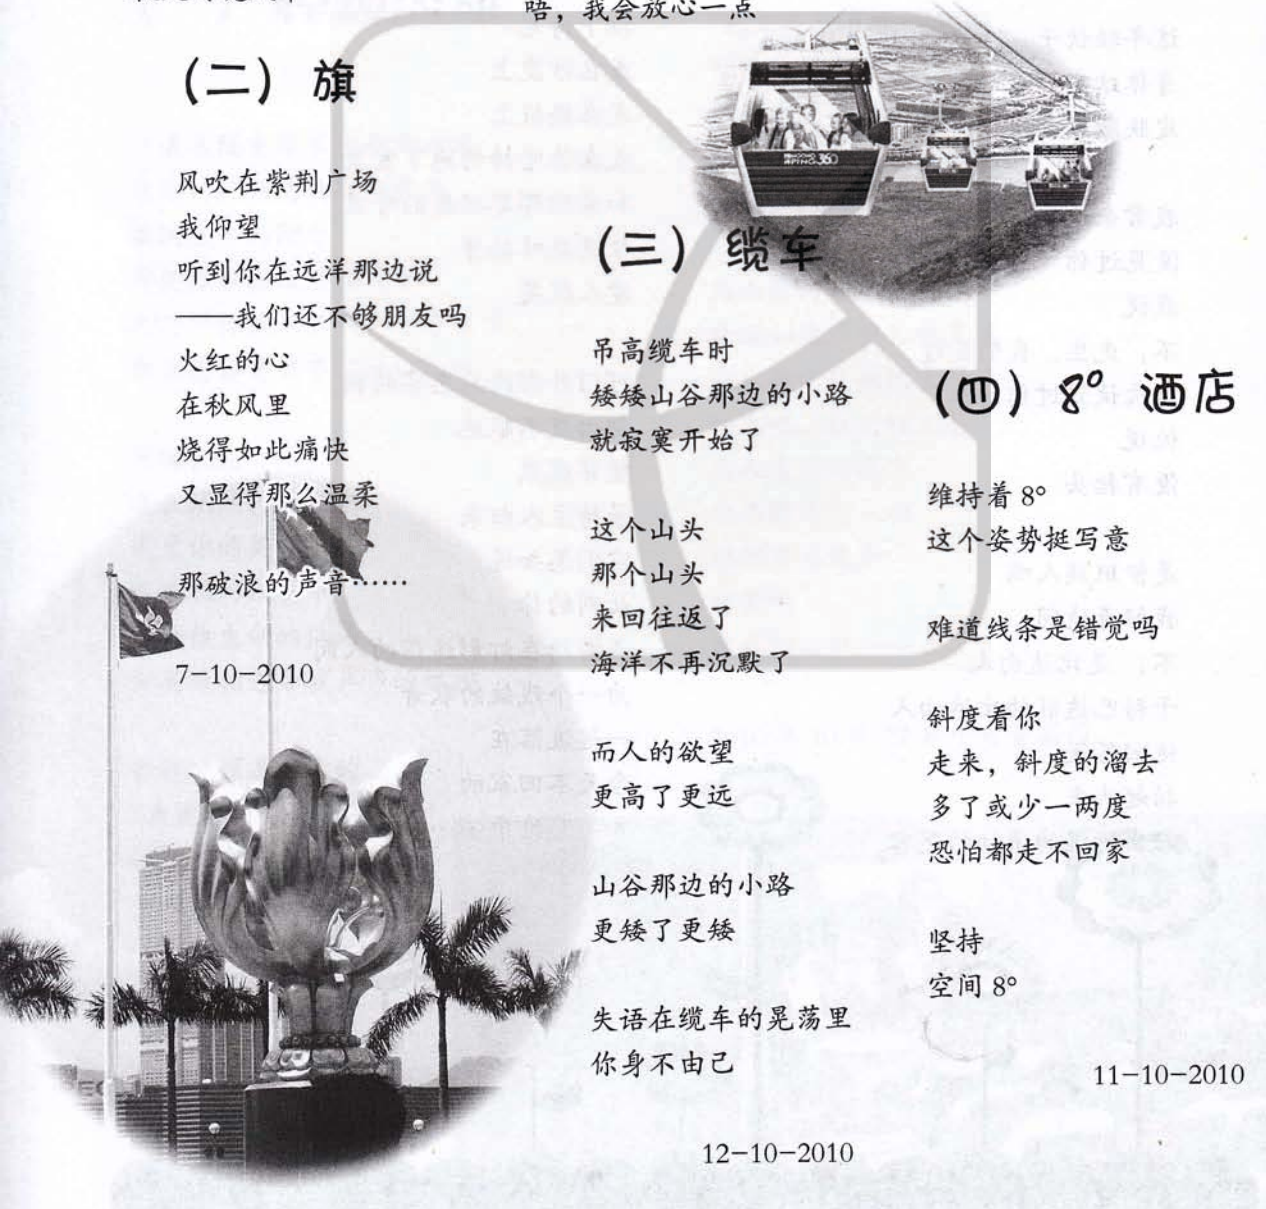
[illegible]

唔，我会放心一点

(二) 旗

风吹在紫荆广场
我仰望
听到你在远洋那边说
——我们还不够朋友吗
火红的心
在秋风里
烧得如此痛快
又显得那么温柔

那破浪的声音……

7-10-2010

(三) 缆车

吊高缆车时
矮矮山谷那边的小路
就寂寞开始了

这个山头
那个山头
来回往返了
海洋不再沉默了

而人的欲望
更高了更远

山谷那边的小路
更矮了更矮

失语在缆车的晃荡里
你身不由己

12-10-2010

(四) 8° 酒店

维持着 8°
这个姿势挺写意

难道线条是错觉吗

斜度看你
走来，斜度的溜去
多了或少一两度
恐怕都走不回家

坚持
空间 8°

11-10-2010